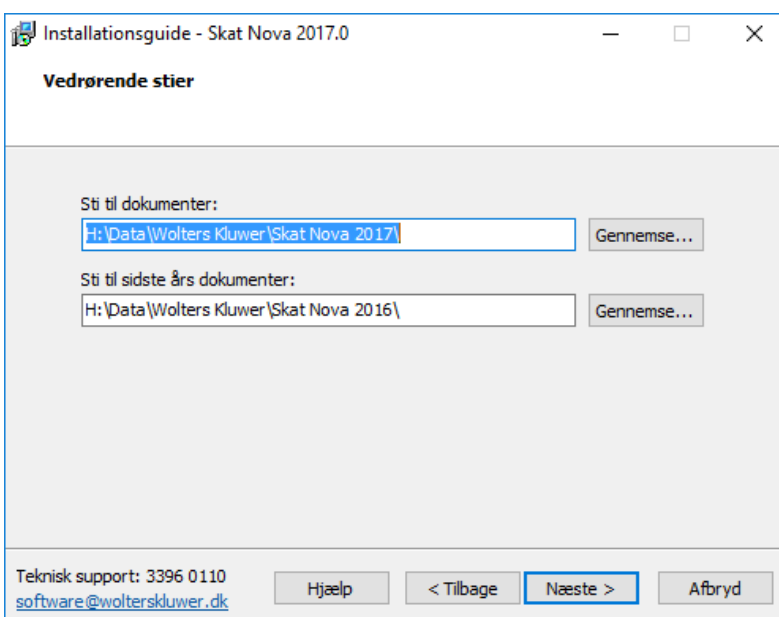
Installationsguide - Skat Nova 2017.0

Vedrørende stier

Sti til dokumenter:

H:\Data\Wolters Kluwer\Skat Nova 2017\

Gennemse...

Sti til sidste års dokumenter:

H:\Data\Wolters Kluwer\Skat Nova 2016\

Gennemse...

Teknisk support: 3396 0110
software@wolterskluwer.dk

Hjælp

< Tilbage

Næste >

Afbryd